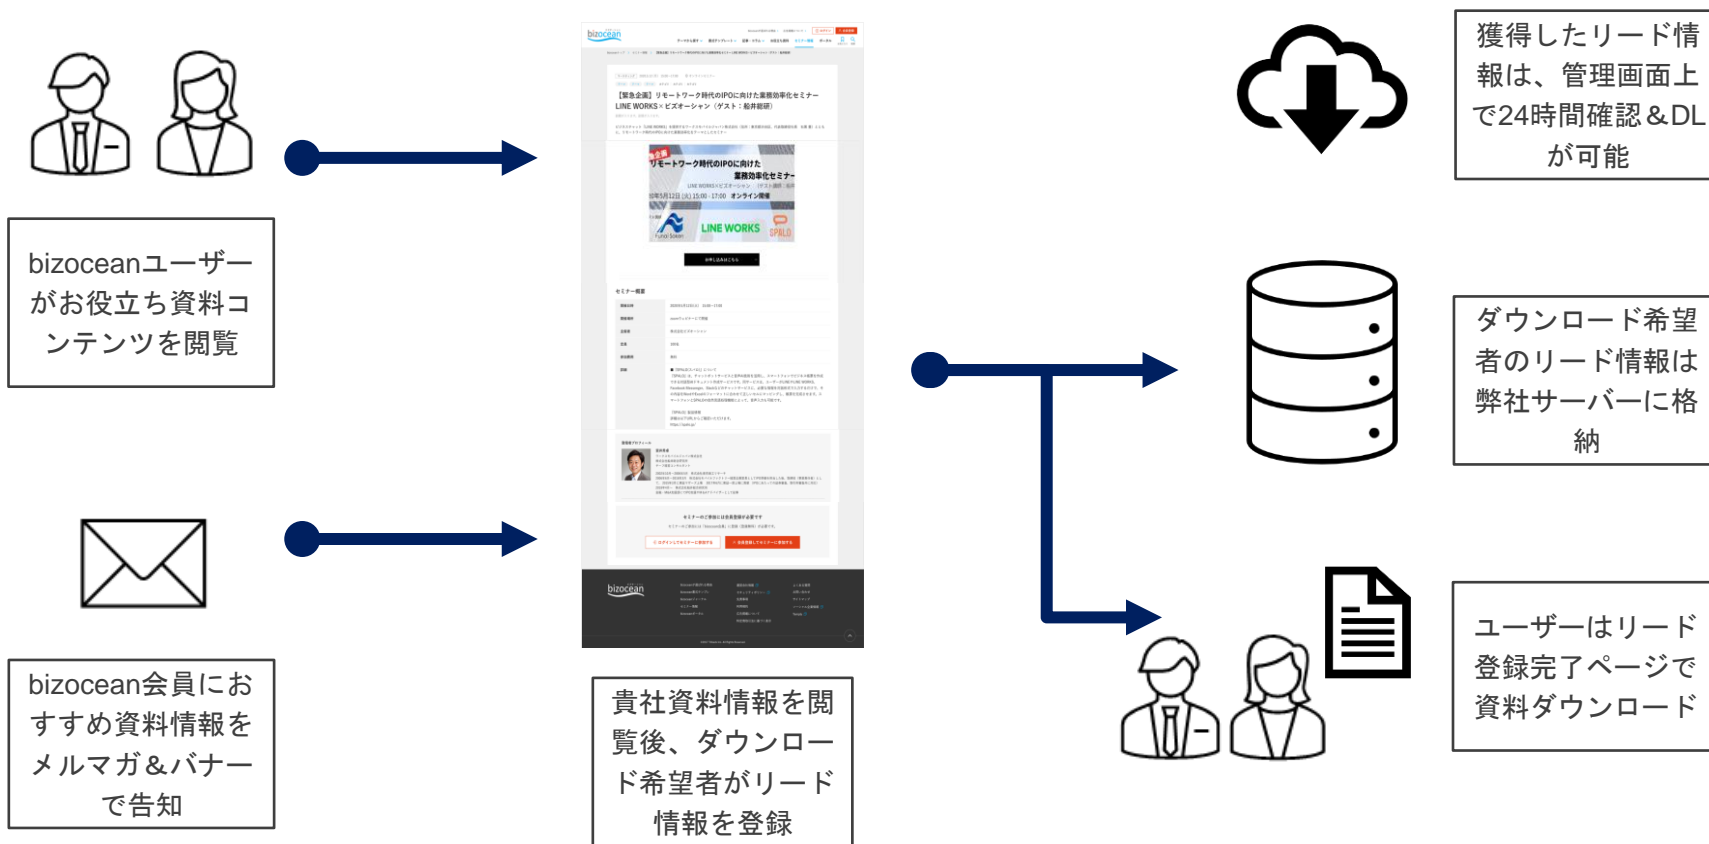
bizoceanユーザーがお役立ち資料コンテンツを閲覧

bizocean会員におすすめ資料情報をメルマガ＆バナーで告知

【緊急企画】リモートワーク時代のIPOに向けた業務効率化セミナー LINE WORKS×ビズオーシャン（ゲスト：船井総研）

リモートワーク時代のIPOに向けた業務効率化セミナー

LINE WORKS

セミナー概要

bizocean

貴社資料情報を閲覧後、ダウンロード希望者がリード情報を登録

獲得したリード情報は、管理画面上で24時間確認＆DLが可能

ダウンロード希望者のリード情報は弊社サーバーに格納

ユーザーはリード登録完了ページで資料ダウンロード